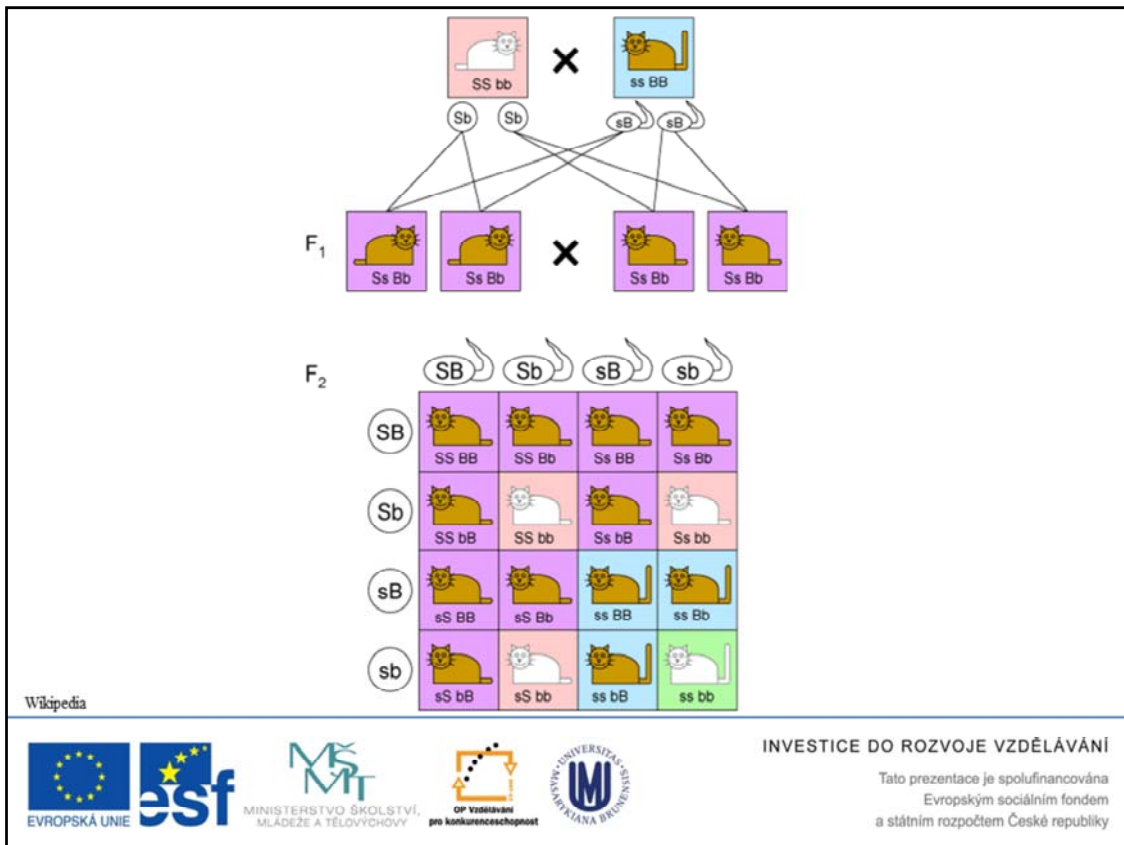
SS bb × ss BB

Sb Sb sB sB

$F_1$

Ss Bb Ss Bb × Ss Bb Ss Bb

$F_2$

|  | SB | Sb | sB | sb |
|---|---|---|---|---|
| SB | SS BB | SS Bb | Ss BB | Ss Bb |
| Sb | SS bB | SS bb | Ss bB | Ss bb |
| sB | sS BB | sS Bb | ss BB | ss Bb |
| sb | sS bB | sS bb | ss bB | ss bb |

Wikipedia

EVROPSKÁ UNIE

esf

MINISTERSTVO ŠKOLSTVÍ, MLÁDEŽE A TĚLOVÝCHOVY

OP Vzdělávání pro konkurenceschopnost

UNIVERSITAS MASARYKIANA BRUNENSIS

INVESTICE DO ROZVOJE VZDĚLÁVÁNÍ

Tato prezentace je spolufinancována Evropským sociálním fondem a státním rozpočtem České republiky